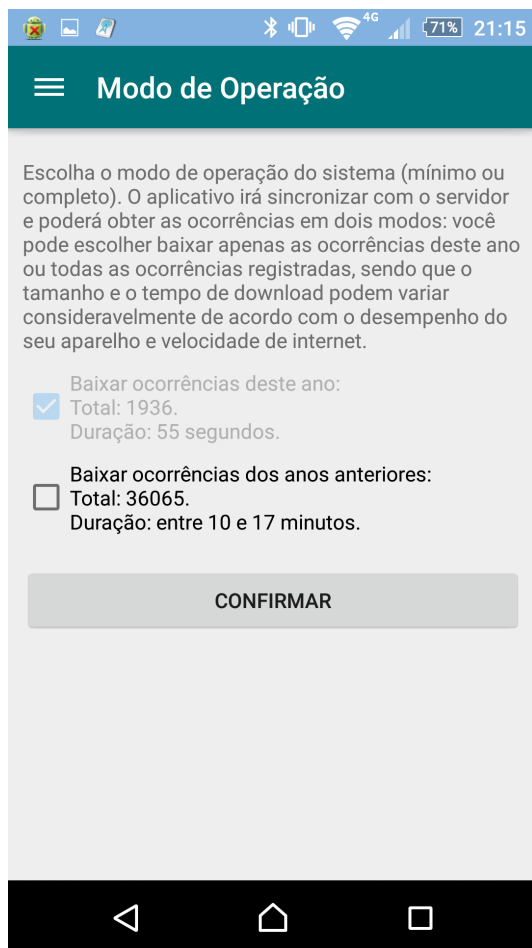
4G 71% 21:15

Modo de Operação

Escolha o modo de operação do sistema (mínimo ou completo). O aplicativo irá sincronizar com o servidor e poderá obter as ocorrências em dois modos: você pode escolher baixar apenas as ocorrências deste ano ou todas as ocorrências registradas, sendo que o tamanho e o tempo de download podem variar consideravelmente de acordo com o desempenho do seu aparelho e velocidade de internet.

Baixar ocorrências deste ano:
Total: 1936.
Duração: 55 segundos.

Baixar ocorrências dos anos anteriores:
Total: 36065.
Duração: entre 10 e 17 minutos.

CONFIRMAR